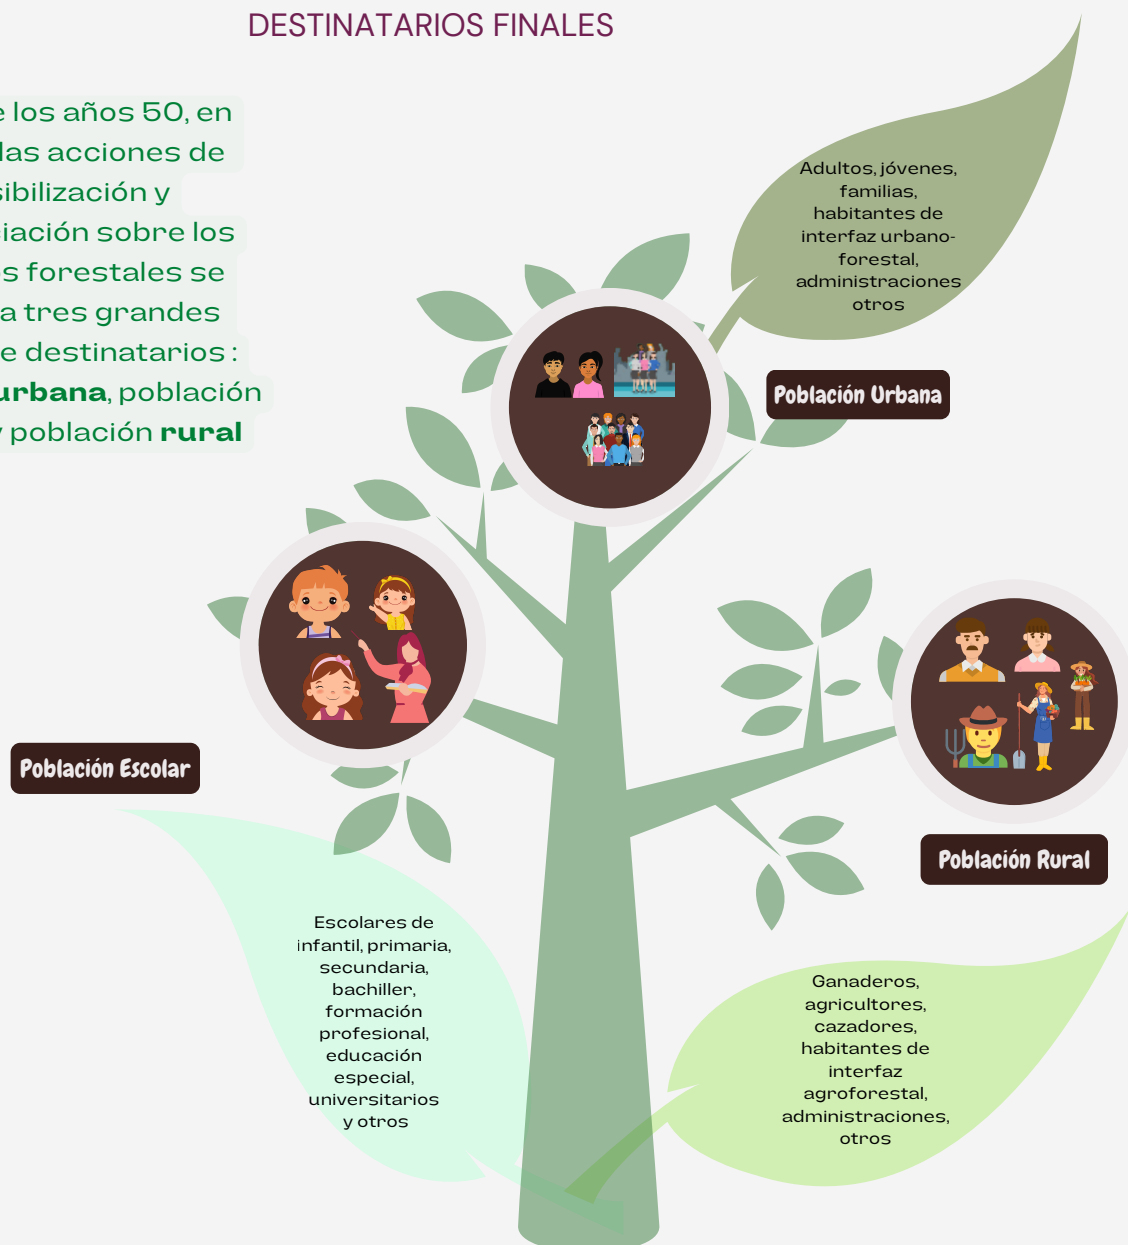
DESTINATARIOS FINALES

e los años 50, en las acciones de sibilización y iación sobre los s forestales se a tres grandes e destinatarios : **urbana**, población y población **rural**

Adultos, jóvenes, familias, habitantes de interfaz urbano-forestal, administraciones otros

Población Urbana

Población Escolar

Población Rural

Escolares de infantil, primaria, secundaria, bachiller, formación profesional, educación especial, universitarios y otros

Ganaderos, agricultores, cazadores, habitantes de interfaz agroforestal, administraciones, otros